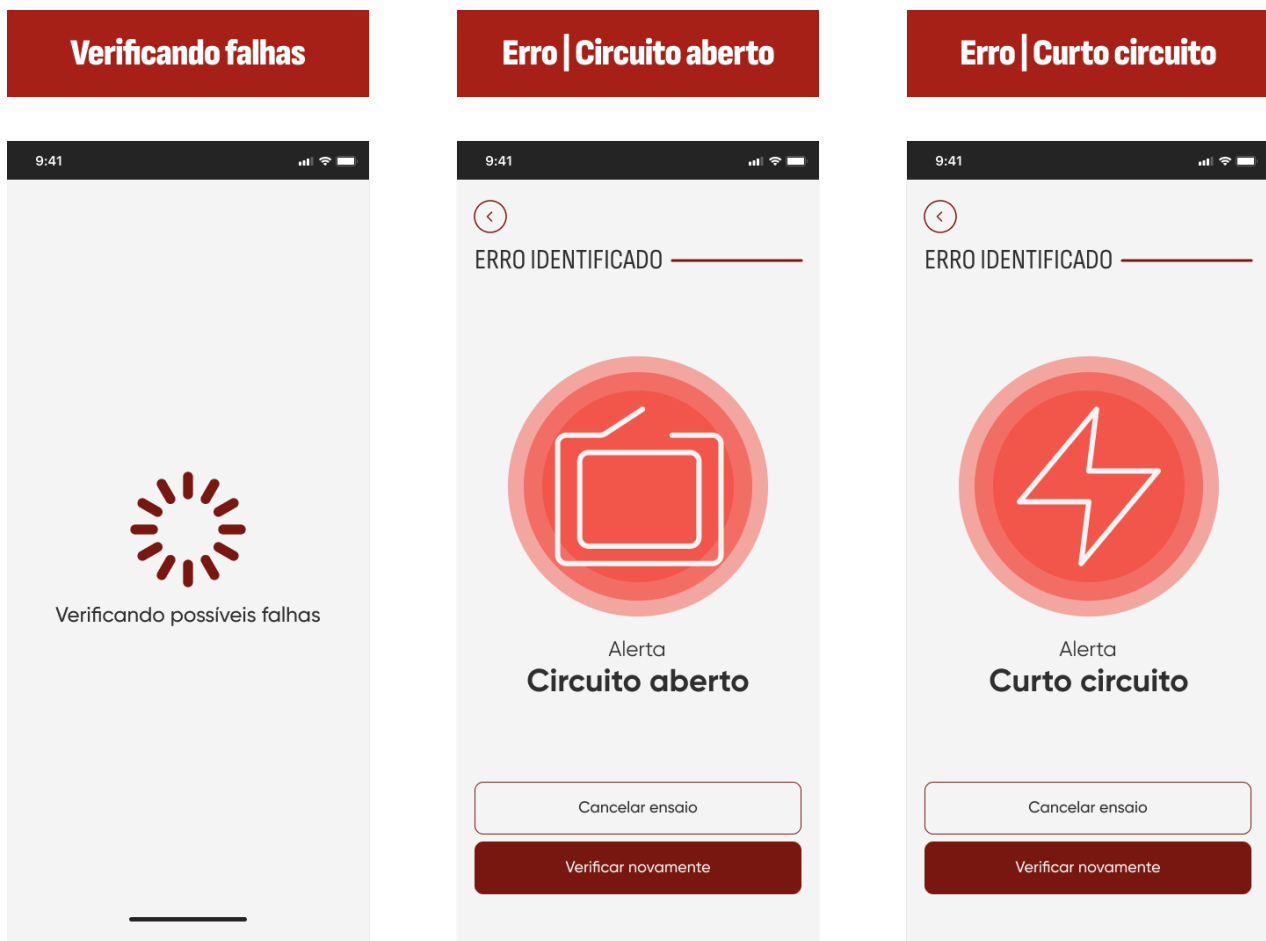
Verificando falhas

9:41

Verificando possíveis falhas

Erro | Circuito aberto

9:41

ERRO IDENTIFICADO

Alerta
Circuito aberto

Cancelar ensaio

Verificar novamente

Erro | Curto circuito

9:41

ERRO IDENTIFICADO

Alerta
Curto circuito

Cancelar ensaio

Verificar novamente